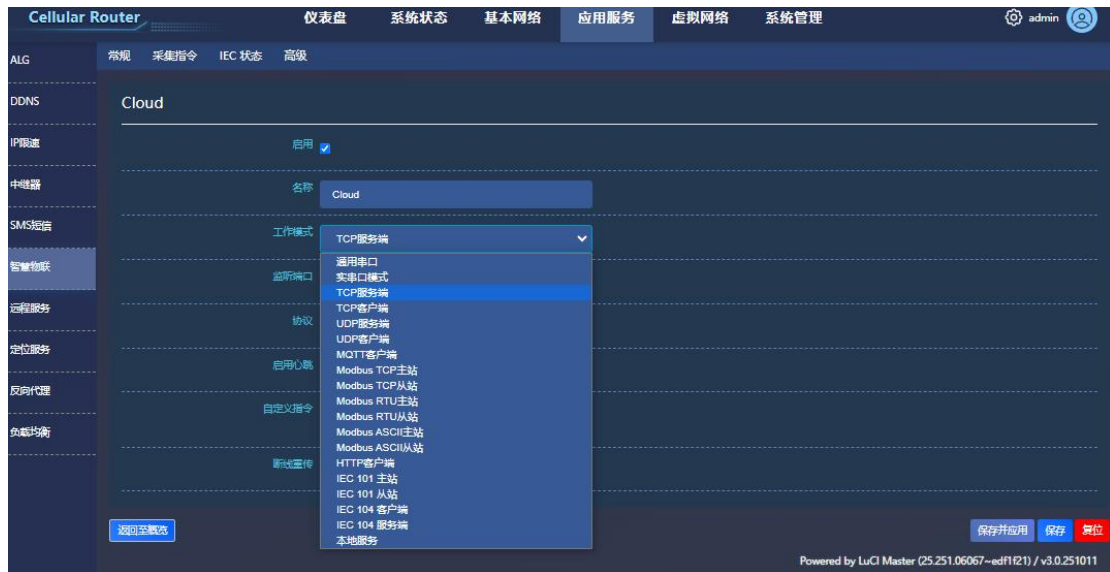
Cellular Router

仪表盘 系统状态 基本网络 应用服务 虚拟网络 系统管理

admin

ALG
DDNS
IP限速
中继器
SMS短信
智慧物联
远程服务
定位服务
反向代理
负载均衡

常规 采集指令 IEC 状态 高级

Cloud

启用

名称 Cloud

工作模式 TCP服务端

监听端口

协议

启用心跳

自定义指令

断线重传

通用串口
实串口模式
TCP服务端
TCP客户端
UDP服务端
UDP客户端
MQTT客户端
Modbus TCP主站
Modbus TCP从站
Modbus RTU主站
Modbus RTU从站
Modbus ASCII主站
Modbus ASCII从站
HTTP客户端
IEC 101 主站
IEC 101 从站
IEC 104 客户端
IEC 104 服务端
本地服务

返回至概览

保存并应用 保存 复位

Powered by LuCI Master (25.251.06067~edf1f21) / v3.0.251011